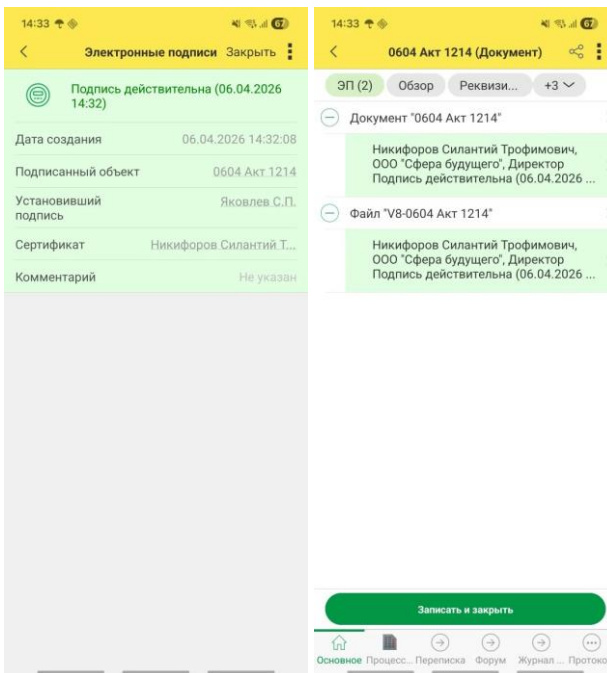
14:33

67

Электронные подписи Закрыть

Подпись действительна (06.04.2026 14:32)

Дата создания 06.04.2026 14:32:08

Подписанный объект 0604 Акт 1214

Установивший подпись Яковлев С.П.

Сертификат Никифоров Силантий Т...

Комментарий Не указан

14:33

67

0604 Акт 1214 (Документ)

ЭП (2) Обзор Реквизи... +3

Документ "0604 Акт 1214"

Никифоров Силантий Трофимович, ООО "Сфера будущего", Директор Подпись действительна (06.04.2026 ...

Файл "V8-0604 Акт 1214"

Никифоров Силантий Трофимович, ООО "Сфера будущего", Директор Подпись действительна (06.04.2026 ...

Записать и закрыть

Основное Процесс... Переписка Форум Журнал ... Протоко